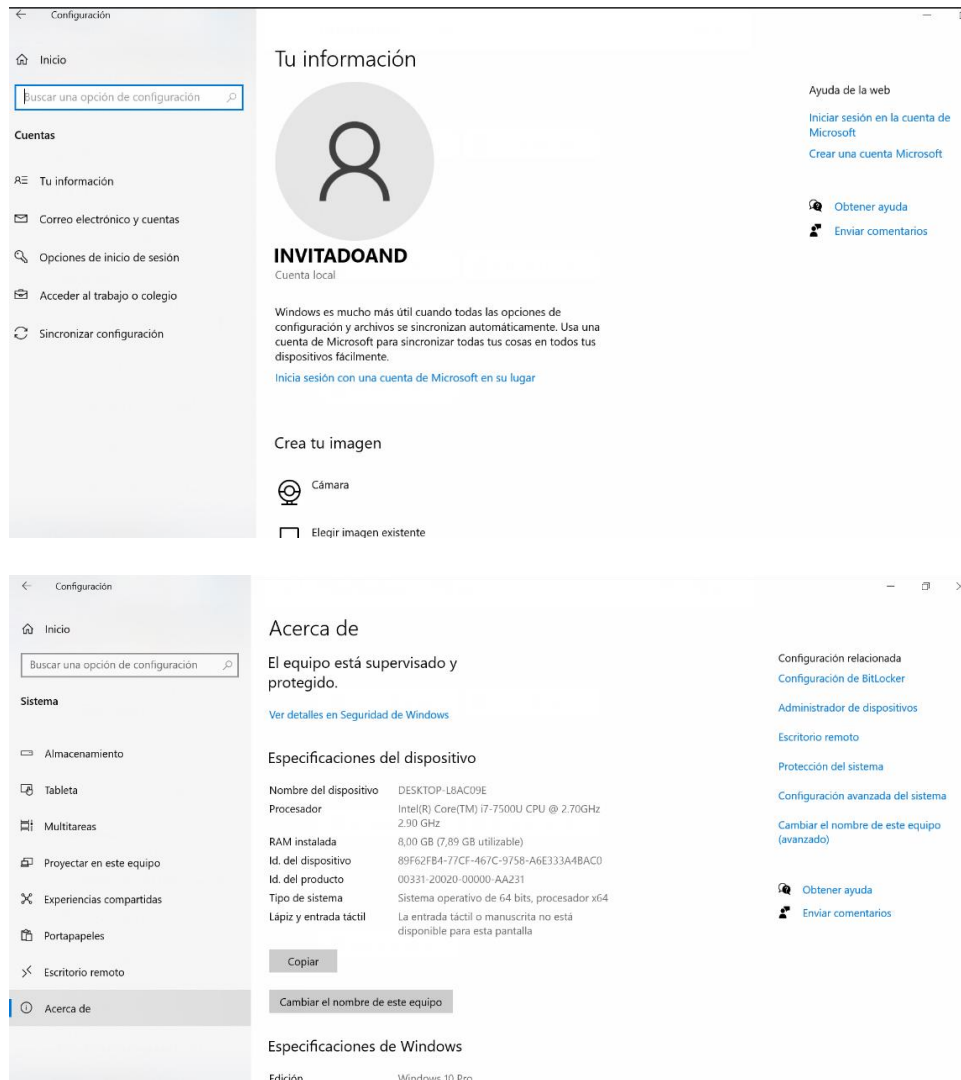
Configuración

Inicio

Buscar una opción de configuración

Cuentas

Tu información

Correo electrónico y cuentas

Opciones de inicio de sesión

Acceder al trabajo o colegio

Sincronizar configuración

Tu información

INVITADOAND
Cuenta local

Windows es mucho más útil cuando todas las opciones de configuración y archivos se sincronizan automáticamente. Usa una cuenta de Microsoft para sincronizar todas tus cosas en todos tus dispositivos fácilmente.

Inicia sesión con una cuenta de Microsoft en su lugar

Crea tu imagen

Cámara

Elegir imagen existente

Ayuda de la web

Iniciar sesión en la cuenta de Microsoft

Crear una cuenta Microsoft

Obtener ayuda

Enviar comentarios

Configuración

Inicio

Buscar una opción de configuración

Sistema

Almacenamiento

Tableta

Multitareas

Proyectar en este equipo

Experiencias compartidas

Portapapeles

Escritorio remoto

Acerca de

Acerca de

El equipo está supervisado y protegido.

Ver detalles en Seguridad de Windows

Especificaciones del dispositivo

| | |
|---|---|
| Nombre del dispositivo | DESKTOP-L8AC09E |
| Procesador | Intel(R) Core(TM) i7-7500U CPU @ 2.70GHz 2.90 GHz |
| RAM instalada | 8,00 GB (7,89 GB utilizable) |
| Id. del dispositivo | 89F62FB4-77CF-467C-9758-A6E333A4BAC0 |
| Id. del producto | 00331-20020-00000-AA231 |
| Tipo de sistema | Sistema operativo de 64 bits, procesador x64 |
| Lápiz y entrada táctil | La entrada táctil o manuscrita no está disponible para esta pantalla |

Copiar

Cambiar el nombre de este equipo

Especificaciones de Windows

Edición Windows 10 Pro

Configuración relacionada

Configuración de BitLocker

Administrador de dispositivos

Escritorio remoto

Protección del sistema

Configuración avanzada del sistema

Cambiar el nombre de este equipo (avanzado)

Obtener ayuda

Enviar comentarios